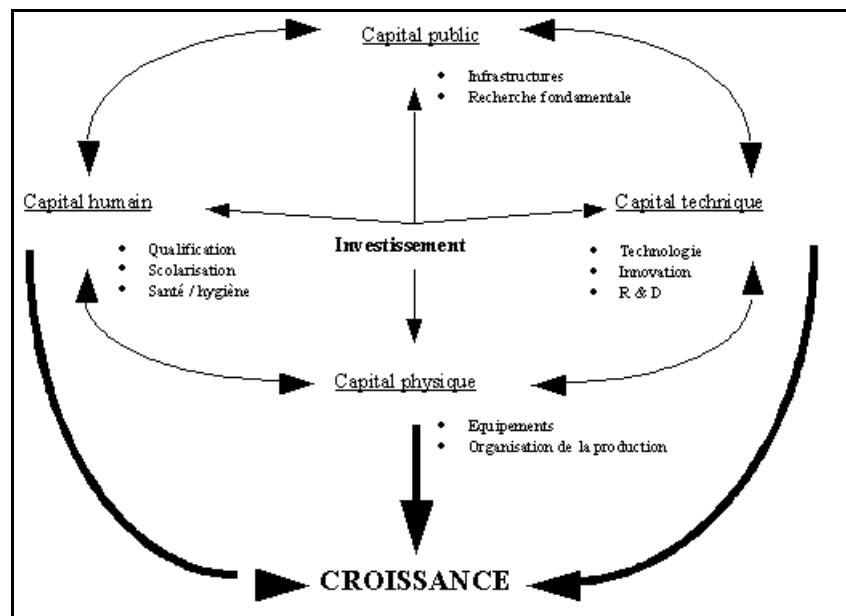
Capital public

- Infrastructures
- Recherche fondamentale

Capital humain

- Qualification
- Scolarisation
- Santé / hygiène

Investissement

Capital technique

- Technologie
- Innovation
- R & D

Capital physique

- Equipements
- Organisation de la production

CROISSANCE